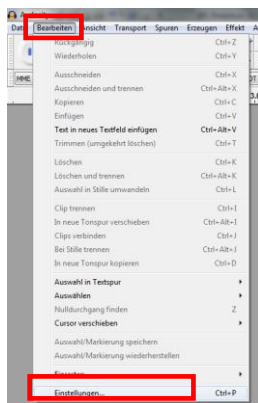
A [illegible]

Dat Bearbeiten Ansicht Transport Spuren Erzeugen Effekt A

MME

Rückgängig Ctrl+Z
Wiederholen Ctrl+Y

Ausschneiden Ctrl+X
Ausschneiden und trennen Ctrl+Alt+X
Kopieren Ctrl+C
Einfügen Ctrl+V
Text in neues Textfeld einfügen Ctrl+Alt+V
Trimmen (umgekehrt löschen) Ctrl+T

Löschen Ctrl+K
Löschen und trennen Ctrl+Alt+K
Auswahl in Stille umwandeln Ctrl+L

Clip trennen Ctrl+I
In neue Tonspur verschieben Ctrl+Alt+I
Clips verbinden Ctrl+J
Bei Stille trennen Ctrl+Alt+J
In neue Tonspur kopieren Ctrl+D

Auswahl in Textspur
Auswählen
Nulldurchgang finden Z
Cursor verschieben

Auswahl/Markierung speichern
Auswahl/Markierung wiederherstellen

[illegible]

Einstellungen... Ctrl+P